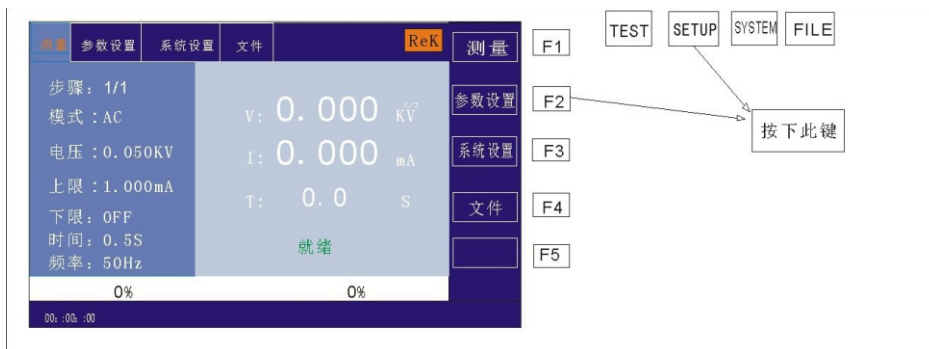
测量 参数设置 系统设置 文件 ReK

测量
参数设置
系统设置
文件

F1
F2
F3
F4
F5

TEST SETUP SYSTEM FILE

按下此键

步骤：1/1
模式：AC
电压：0.050KV
上限：1.000mA
下限：OFF
时间：0.5S
频率：50Hz

V: 0. 000 KV
I: 0. 000 mA
T: 0. 0 S

就绪

0%
0%

00: :00: :00